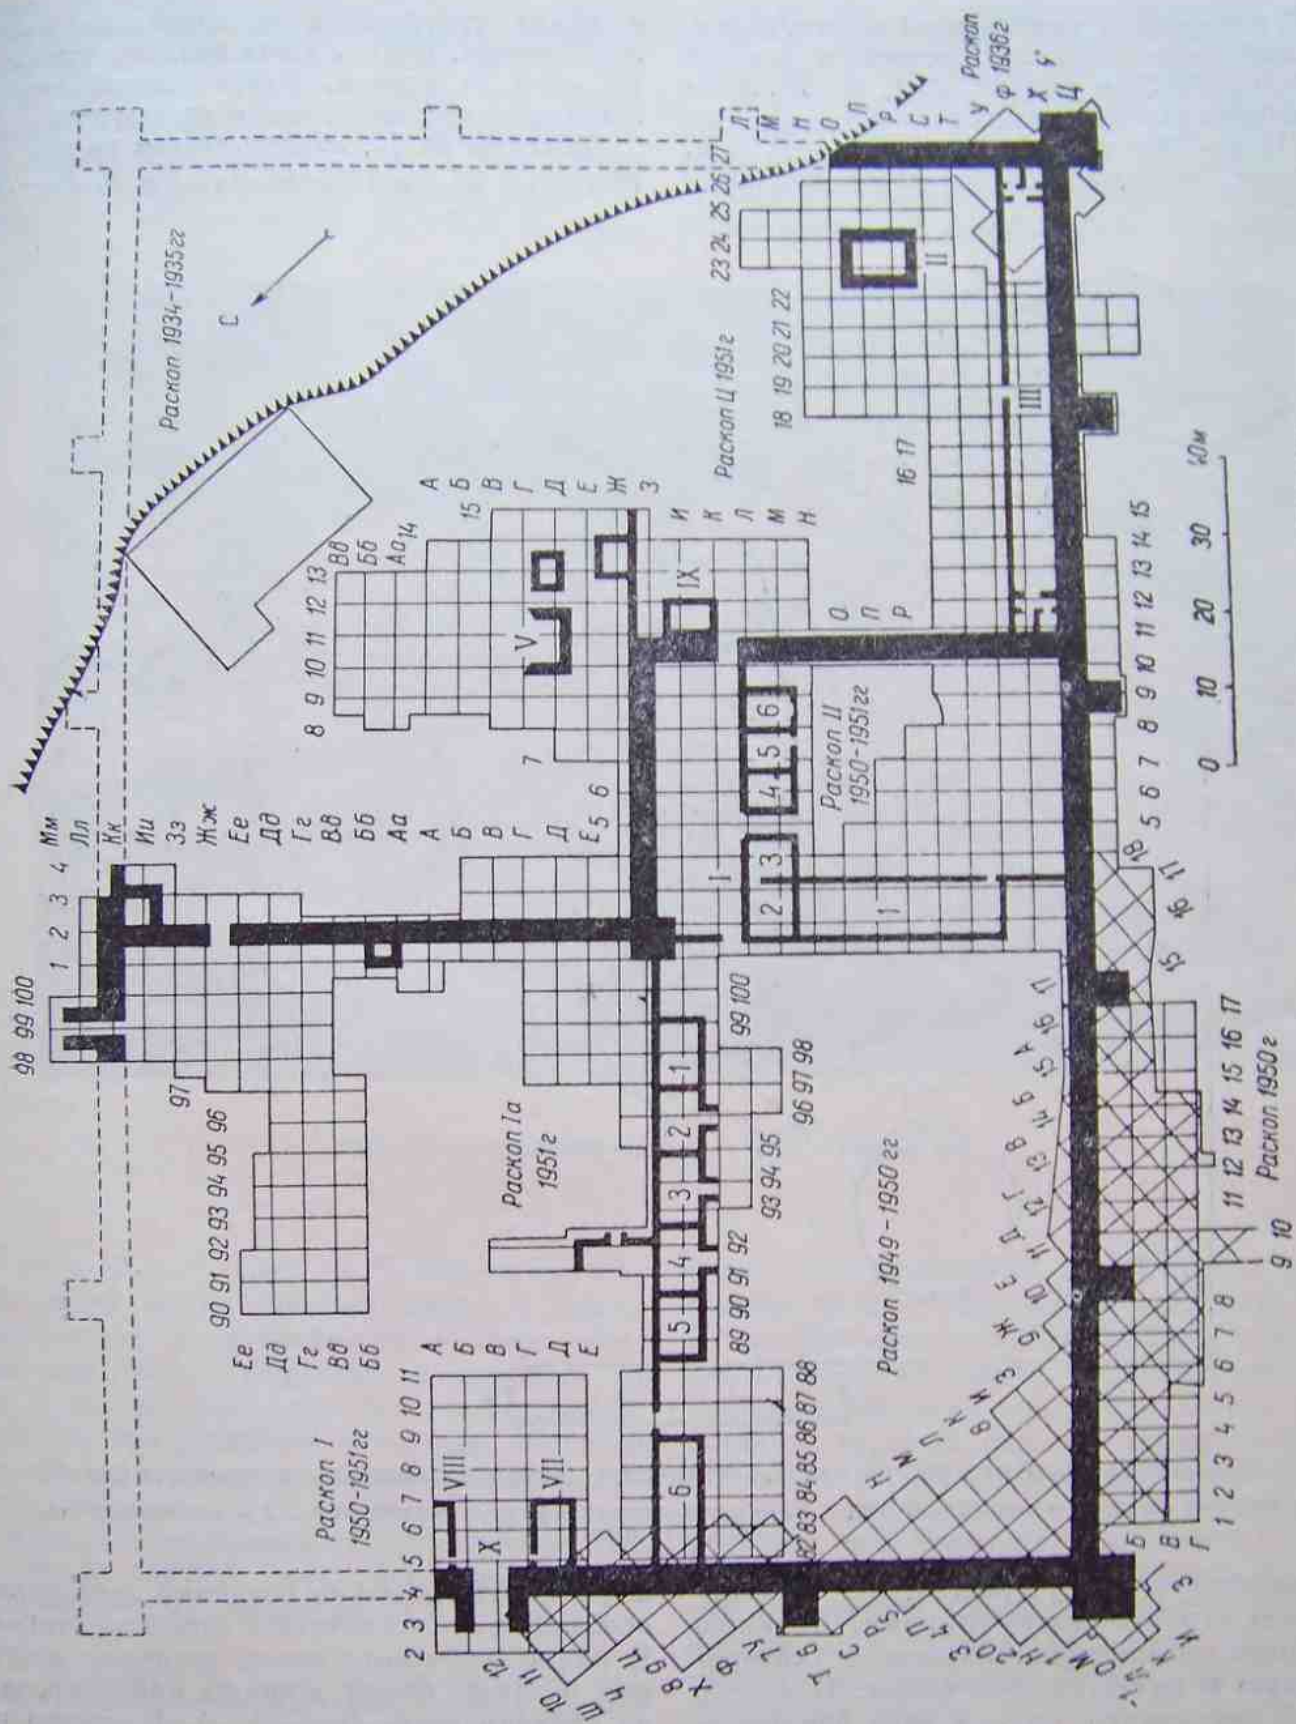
Раскоп 1934–1935 гг

С

Раскоп Ц 1951 г

Раскоп 1936 г

Раскоп II 1950–1951 гг

Раскоп Iа 1951 г

Раскоп 1949–1950 гг

Раскоп I 1950–1951 гг

Раскоп 1950 г

0 10 20 30 40 м

98 99 100 1 2 3 4

Мм Лл Кк Ии Зз Жж Ее Дд Гг Вв Бб Аа А Б В Г Д Е

5 6 7 8 9 10 11 12 13 14

Вв Бб Аа

А Б В Г Д Е Ж З И К Л М Н О П Р

15 16 17 18 19 20 21 22 23 24 25 26 27

Л М Н О П Р С Т У Ф Х Ц

I II III V VII VIII IX X

1 2 3 4 5 6

90 91 92 93 94 95 96 97

Ее Дд Гг Вв Бб

89 90 91 92 93 94 95 96 97 98 99 100

82 83 84 85 86 87 88

2 3 4 5 6 7 8 9 10 11

1 2 3 4 5 6 7 8 9 10 11 12 13 14 15 16 17

Б В Г Д Е Ж З И К Л М Н

9 10 11 12 13 14 15 16 15 16 17 18

Б В Г Д Е Ж З И К Л М Н О П Р С Т У Ф Х Ц Ч Ш

10 11 12